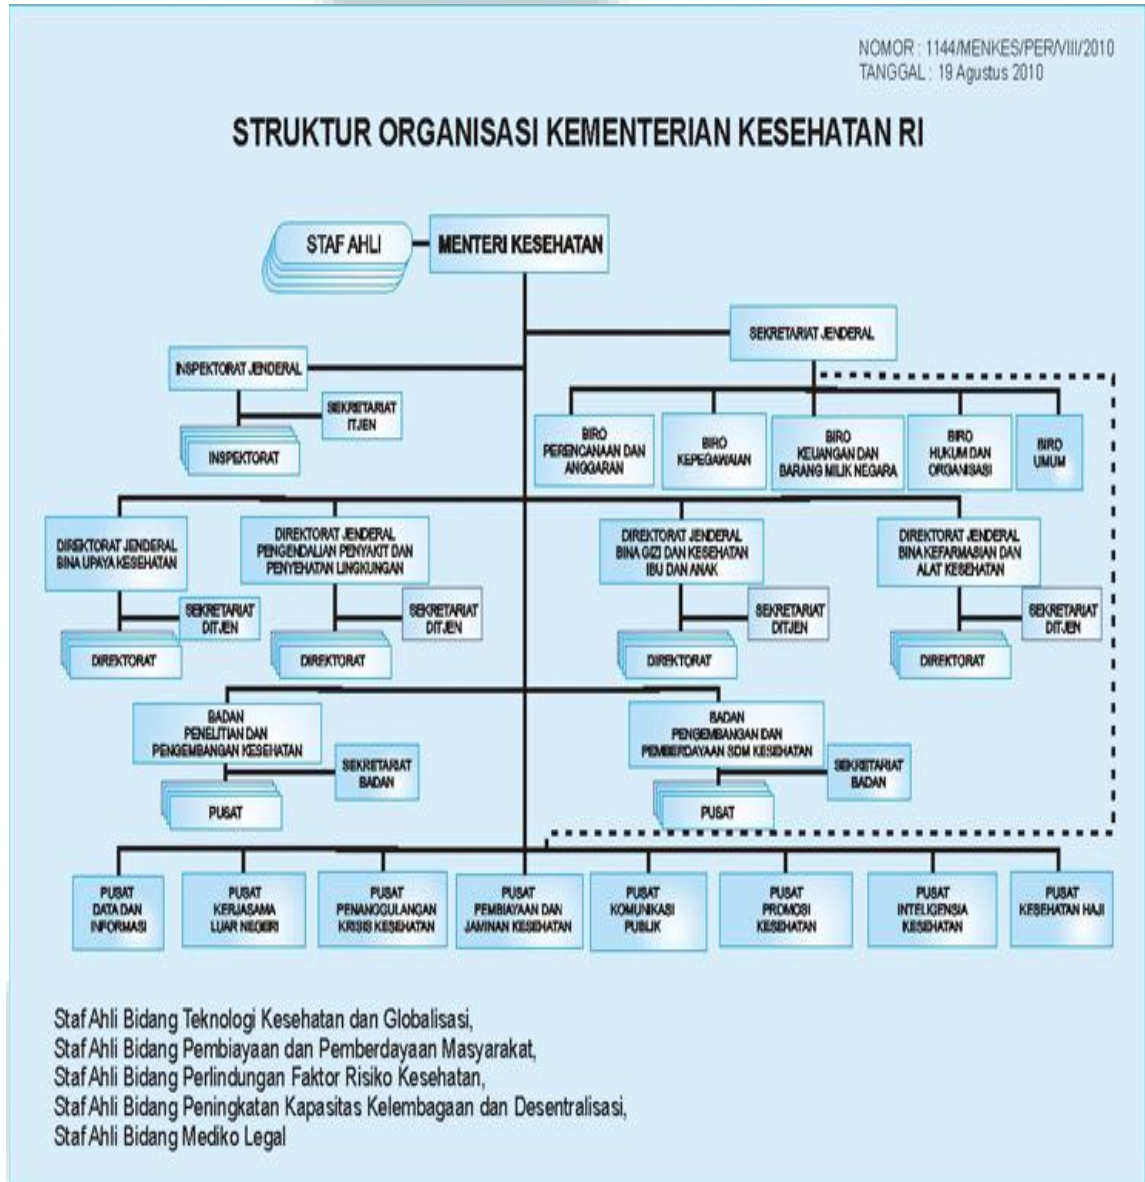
NOMOR : 1144/MENKES/PER/VIII/2010
TANGGAL : 19 Agustus 2010

STRUKTUR ORGANISASI KEMENTERIAN KESEHATAN RI

STAF AHLI

MENTERI KESEHATAN

SEKRETARIAT JENDERAL

INSPEKTORAT JENDERAL

SEKRETARIAT ITJEN

INSPEKTORAT

BIRO PERENCANAAN DAN ANGGARAN

BIRO KEPEGAWAIAN

BIRO KEUANGAN DAN BARANG MILIK NEGARA

BIRO HUKUM DAN ORGANISASI

BIRO UMUM

DIREKTORAT JENDERAL BINA UPAYA KESEHATAN

SEKRETARIAT DITJEN

DIREKTORAT

DIREKTORAT JENDERAL PENGENDALIAN PENYAKIT DAN PENYEHATAN LINGKUNGAN

SEKRETARIAT DITJEN

DIREKTORAT

DIREKTORAT JENDERAL BINA GIZI DAN KESEHATAN IBU DAN ANAK

SEKRETARIAT DITJEN

DIREKTORAT

DIREKTORAT JENDERAL BINA KEFARMASIAN DAN ALAT KESEHATAN

SEKRETARIAT DITJEN

DIREKTORAT

BADAN PENELITIAN DAN PENGEMBANGAN KESEHATAN

SEKRETARIAT BADAN

PUSAT

BADAN PENGEMBANGAN DAN PEMBERDAYAAN SDM KESEHATAN

SEKRETARIAT BADAN

PUSAT

PUSAT DATA DAN INFORMASI

PUSAT KERJASAMA LUAR NEGERI

PUSAT PENANGGULANGAN KRISIS KESEHATAN

PUSAT PEMBIAYAAN DAN JAMINAN KESEHATAN

PUSAT KOMUNIKASI PUBLIK

PUSAT PROMOSI KESEHATAN

PUSAT INTELIGENSIA KESEHATAN

PUSAT KESEHATAN HAJI

Staf Ahli Bidang Teknologi Kesehatan dan Globalisasi,
Staf Ahli Bidang Pembiayaan dan Pemberdayaan Masyarakat,
Staf Ahli Bidang Perlindungan Faktor Risiko Kesehatan,
Staf Ahli Bidang Peningkatan Kapasitas Kelembagaan dan Desentralisasi,
Staf Ahli Bidang Mediko Legal